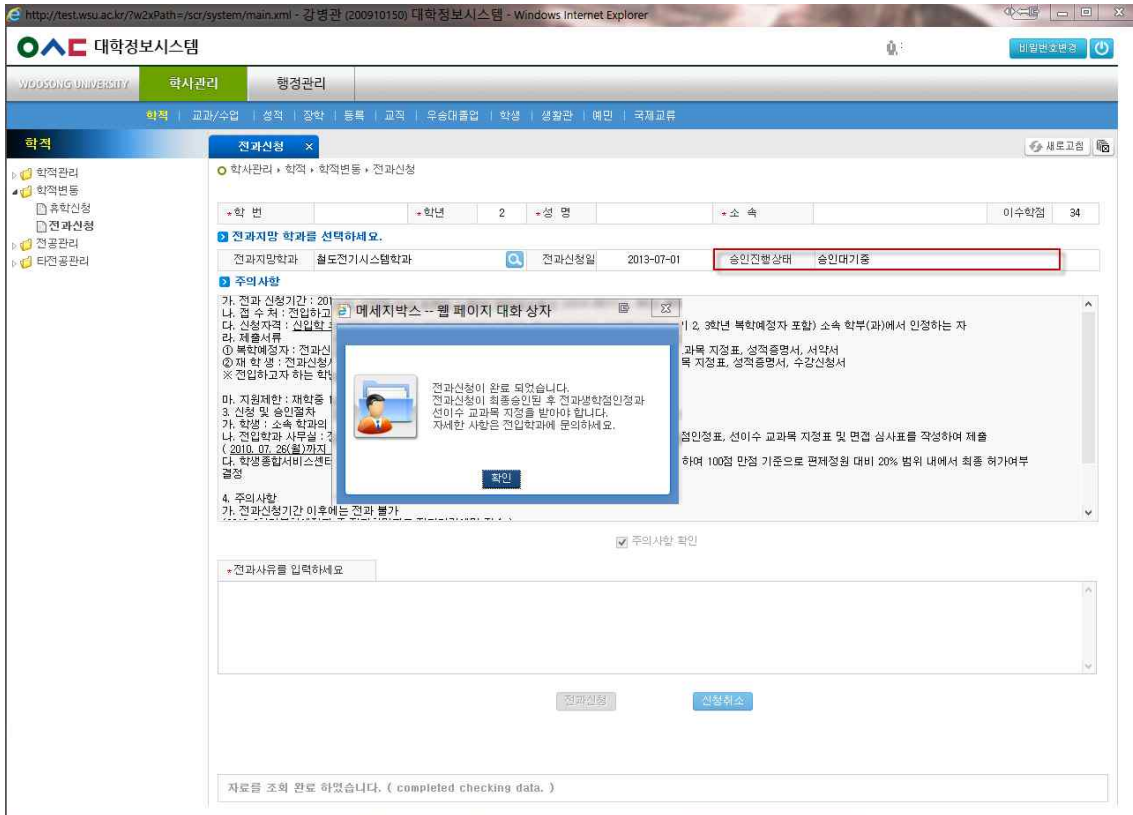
http://test.wsu.ac.kr/?w2xPath=/scr/system/main.xml - 강병관 (200910150) 대학정보시스템 - Windows Internet Explorer

대학정보시스템

비밀번호변경

WOOSONG UNIVERSITY 학사관리 행정관리

학적 | 교과/수업 | 성적 | 장학 | 등록 | 교직 | 우송대졸업 | 학생 | 생활관 | 예민 | 국제교류

학적

학적관리
학적변동
휴학신청
전과신청
전공관리
타전공관리

전과신청 ×

새로고침

학사관리 › 학적 › 학적변동 › 전과신청

| *학 번 | | *학년 | 2 | *성 명 | | *소 속 | | 이수학점 | 34 |
|---|---|---|---|---|---|---|---|---|---|

전과지망 학과를 선택하세요.

| 전과지망학과 | 철도전기시스템학과 | 전과신청일 | 2013-07-01 | 승인진행상태 | 승인대기중 |
|---|---|---|---|---|---|

주의사항

가. 전과 신청기간 : 201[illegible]
나. 접 수 처 : 전입하고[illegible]
다. 신청자격 : 신입학 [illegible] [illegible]기 2, 3학년 복학예정자 포함) 소속 학부(과)에서 인정하는 자
라. 제출서류
① 복학예정자 : 전과신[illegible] 교과목 지정표, 성적증명서, 서약서
② 재 학 생 : 전과신청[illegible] 목 지정표, 성적증명서, 수강신청서
※ 전입하고자 하는 학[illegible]

마. 지원제한 : 재학중 1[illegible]
3. 신청 및 승인절차
가. 학생 : 소속 학과의 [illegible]
나. 전입학과 사무실 : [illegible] 점인정표, 선이수 교과목 지정표 및 면접 심사표를 작성하여 제출
( 2010. 07. 26(월)까지 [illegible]
다. 학생종합서비스센터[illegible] 하여 100점 만점 기준으로 편제정원 대비 20% 범위 내에서 최종 허가여부 결정

4. 주의사항
가. 전과신청기간 이후에는 전과 불가

메세지박스 -- 웹 페이지 대화 상자

전과신청이 완료 되었습니다.
전과신청이 최종승인된 후 전과생학점인정과 선이수 교과목 지정을 받아야 합니다.
자세한 사항은 전입학과에 문의하세요.

확인

주의사항 확인

*전과사유를 입력하세요

전과신청 신청취소

자료를 조회 완료 하였습니다. ( completed checking data. )